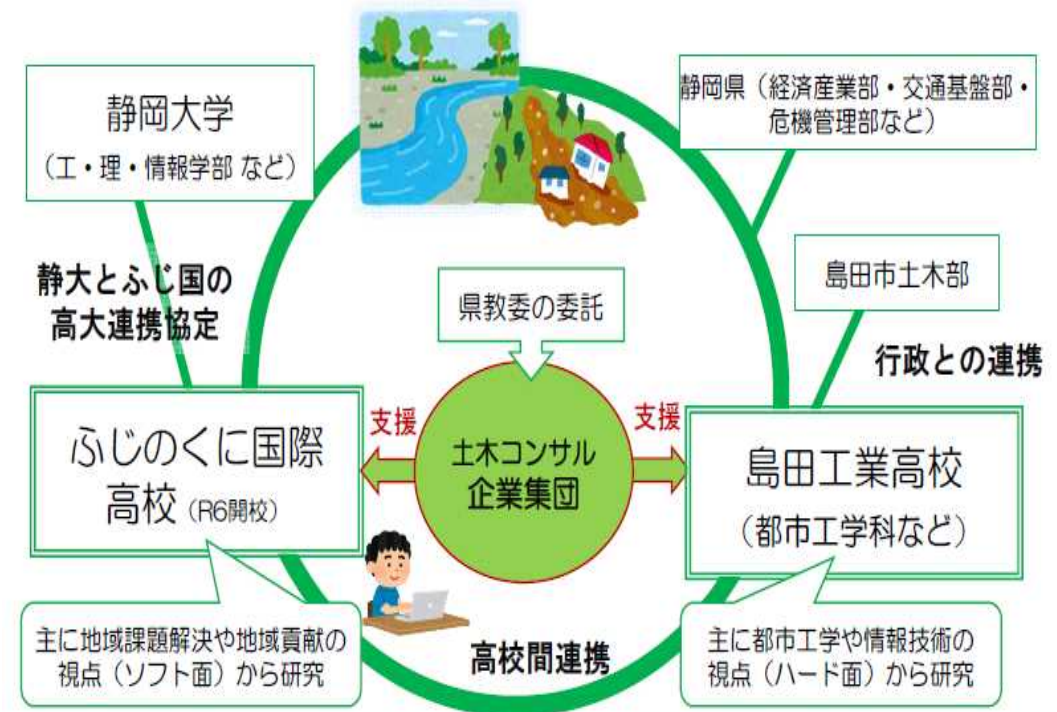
静岡大学
（工・理・情報学部 など）

静岡県（経済産業部・交通基盤部・危機管理部など）

静大とふじ国の
高大連携協定

島田市土木部

県教委の委託

行政との連携

支援

支援

ふじのくに国際高校（R6開校）

土木コンサル
企業集団

島田工業高校
（都市工学科など）

主に地域課題解決や地域貢献の視点（ソフト面）から研究

高校間連携

主に都市工学や情報技術の視点（ハード面）から研究